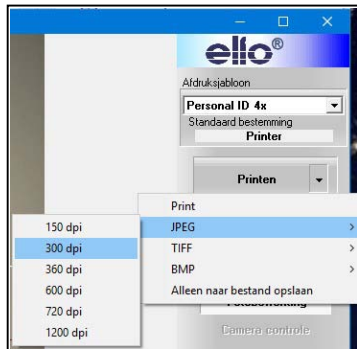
ello®

Afdruksjabloon

Personal ID 4x

Standaard bestemming

Printer

Printen

Print

JPEG

TIFF

BMP

Alleen naar bestand opslaan

150 dpi

300 dpi

360 dpi

600 dpi

720 dpi

1200 dpi

Fotobewerking

Camera controle